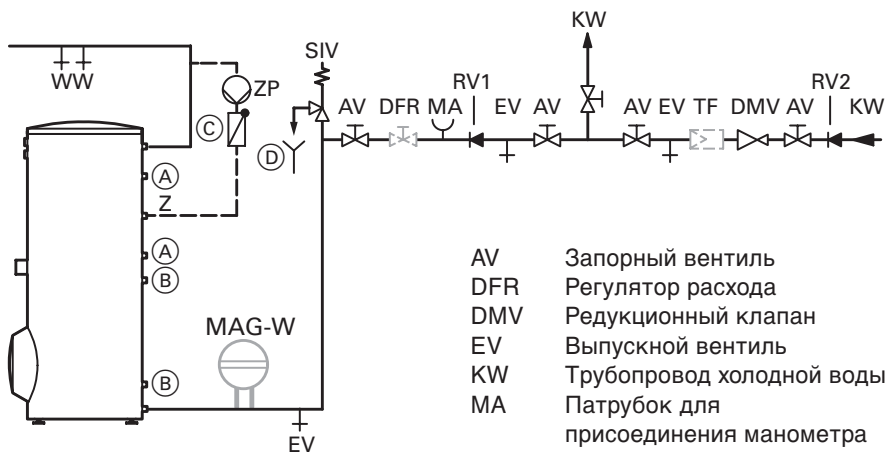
KW

SIV

WW

ZP

RV1

RV2

C

AV DFR MA EV AV AV EV TF DMV AV KW

D

A

Z

A

B

MAG-W

B

EV

| AV | Запорный вентиль |
|---|---|
| DFR | Регулятор расхода |
| DMV | Редукционный клапан |
| EV | Выпускной вентиль |
| KW | Трубопровод холодной воды |
| MA | Патрубок для присоединения манометра |